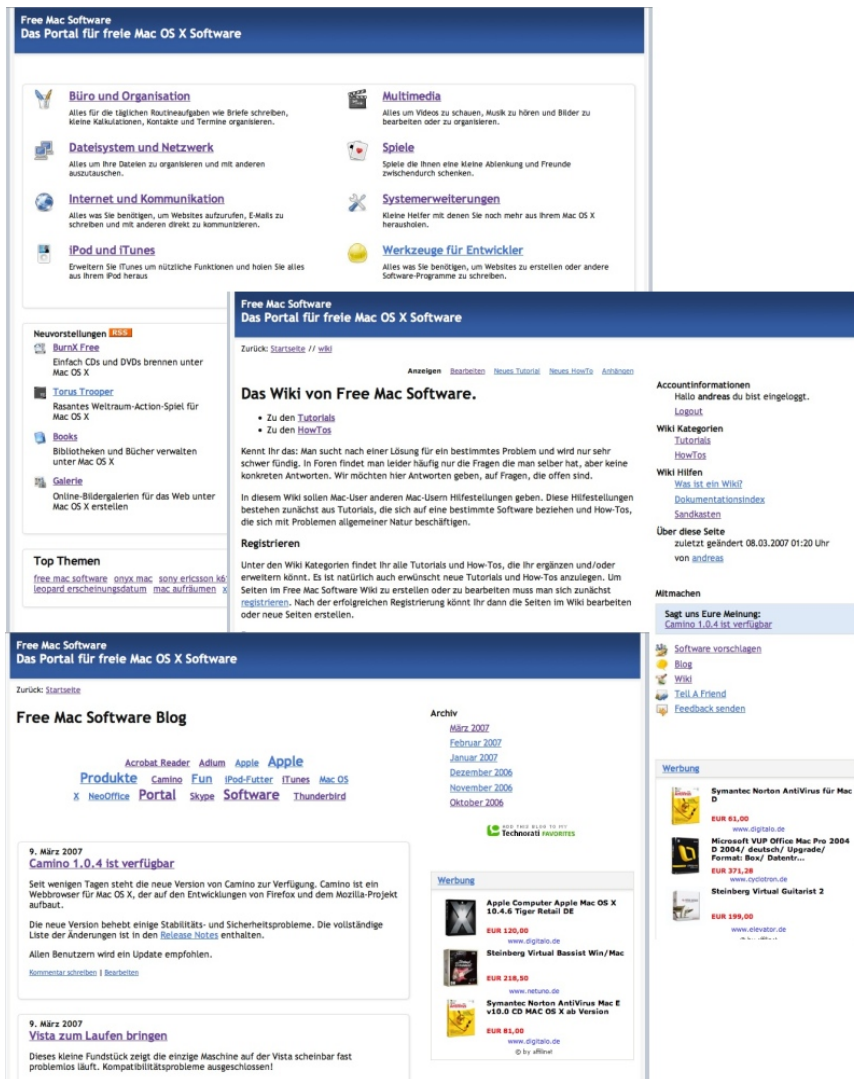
Free Mac Software
Das Portal für freie Mac OS X Software

Büro und Organisation
Alles für die täglichen Routineaufgaben wie Briefe schreiben, kleine Kalkulationen, Kontakte und Termine organisieren.

Multimedia
Alles um Videos zu schauen, Musik zu hören und Bilder zu bearbeiten oder zu organisieren.

Dateisystem und Netzwerk
Alles um Ihre Dateien zu organisieren und mit anderen auszutauschen.

Spiele
Spiele die Ihnen eine kleine Ablenkung und Freunde zwischendurch schenken.

Internet und Kommunikation
Alles was Sie benötigen, um Websites aufzurufen, E-Mails zu schreiben und mit anderen direkt zu kommunizieren.

Systemerweiterungen
Kleine Helfer mit denen Sie noch mehr aus Ihrem Mac OS X herausholen.

iPod und iTunes
Erweitern Sie iTunes um nützliche Funktionen und holen Sie alles aus Ihrem iPod heraus

Werkzeuge für Entwickler
Alles was Sie benötigen, um Websites zu erstellen oder andere Software-Programme zu schreiben.

Neuvorstellungen RSS
BurnX Free
Einfach CDs und DVDs brennen unter Mac OS X
Torus Trooper
Rasantes Weltraum-Action-Spiel für Mac OS X
Books
Bibliotheken und Bücher verwalten unter Mac OS X
Galerie
Online-Bildergalerien für das Web unter Mac OS X erstellen

Top Themen
free mac software onyx mac sony ericsson k6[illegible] leopard erscheinungsdatum mac aufräumen x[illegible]

Free Mac Software
Das Portal für freie Mac OS X Software

Zurück: Startseite // wiki

Anzeigen Bearbeiten Neues Tutorial Neues HowTo Anhängen

Das Wiki von Free Mac Software.
• Zu den Tutorials
• Zu den HowTos

Kennt Ihr das: Man sucht nach einer Lösung für ein bestimmtes Problem und wird nur sehr schwer fündig. In Foren findet man leider häufig nur die Fragen die man selber hat, aber keine konkreten Antworten. Wir möchten hier Antworten geben, auf Fragen, die offen sind.

In diesem Wiki sollen Mac-User anderen Mac-Usern Hilfestellungen geben. Diese Hilfestellungen bestehen zunächst aus Tutorials, die sich auf eine bestimmte Software beziehen und How-Tos, die sich mit Problemen allgemeiner Natur beschäftigen.

Registrieren
Unter den Wiki Kategorien findet Ihr alle Tutorials und How-Tos, die Ihr ergänzen und/oder erweitern könnt. Es ist natürlich auch erwünscht neue Tutorials und How-Tos anzulegen. Um Seiten im Free Mac Software Wiki zu erstellen oder zu bearbeiten muss man sich zunächst registrieren. Nach der erfolgreichen Registrierung könnt Ihr dann die Seiten im Wiki bearbeiten oder neue Seiten erstellen.

Accountinformationen
Hallo andreas du bist eingeloggt.
Logout
Wiki Kategorien
Tutorials
HowTos
Wiki Hilfen
Was ist ein Wiki?
Dokumentationsindex
Sandkasten
Über diese Seite
zuletzt geändert 08.03.2007 01:20 Uhr von andreas

Mitmachen
Sagt uns Eure Meinung:
Camino 1.0.4 ist verfügbar
Software vorschlagen
Blog
Wiki
Tell A Friend
Feedback senden

Werbung
Symantec Norton AntiVirus für Mac D
EUR 61,00
www.digitalo.de
Microsoft VUP Office Mac Pro 2004 D 2004/ deutsch/ Upgrade/ Format: Box/ Datentr...
EUR 371,28
www.cyclotron.de
Steinberg Virtual Guitarist 2
EUR 199,00
www.elevator.de

Free Mac Software
Das Portal für freie Mac OS X Software

Zurück: Startseite

Free Mac Software Blog

Acrobat Reader Adium Apple Apple Produkte Camino Fun iPod-Futter iTunes Mac OS X NeoOffice Portal Skype Software Thunderbird

Archiv
März 2007
Februar 2007
Januar 2007
Dezember 2006
November 2006
Oktober 2006

ADD THIS BLOG TO MY Technorati FAVORITES

9. März 2007
Camino 1.0.4 ist verfügbar
Seit wenigen Tagen steht die neue Version von Camino zur Verfügung. Camino ist ein Webbrowser für Mac OS X, der auf den Entwicklungen von Firefox und dem Mozilla-Projekt aufbaut.

Die neue Version behebt einige Stabilitäts- und Sicherheitsprobleme. Die vollständige Liste der Änderungen ist in den Release Notes enthalten.

Allen Benutzern wird ein Update empfohlen.

Kommentar schreiben | Bearbeiten

9. März 2007
Vista zum Laufen bringen
Dieses kleine Fundstück zeigt die einzige Maschine auf der Vista scheinbar fast problemlos läuft. Kompatibilitätsprobleme ausgeschlossen!

Werbung
Apple Computer Apple Mac OS X 10.4.6 Tiger Retail DE
EUR 120,00
www.digitalo.de
Steinberg Virtual Bassist Win/Mac
EUR 218,50
www.netuno.de
Symantec Norton AntiVirus Mac E v10.0 CD MAC OS X ab Version
EUR 81,00
www.digitalo.de
© by affilinet